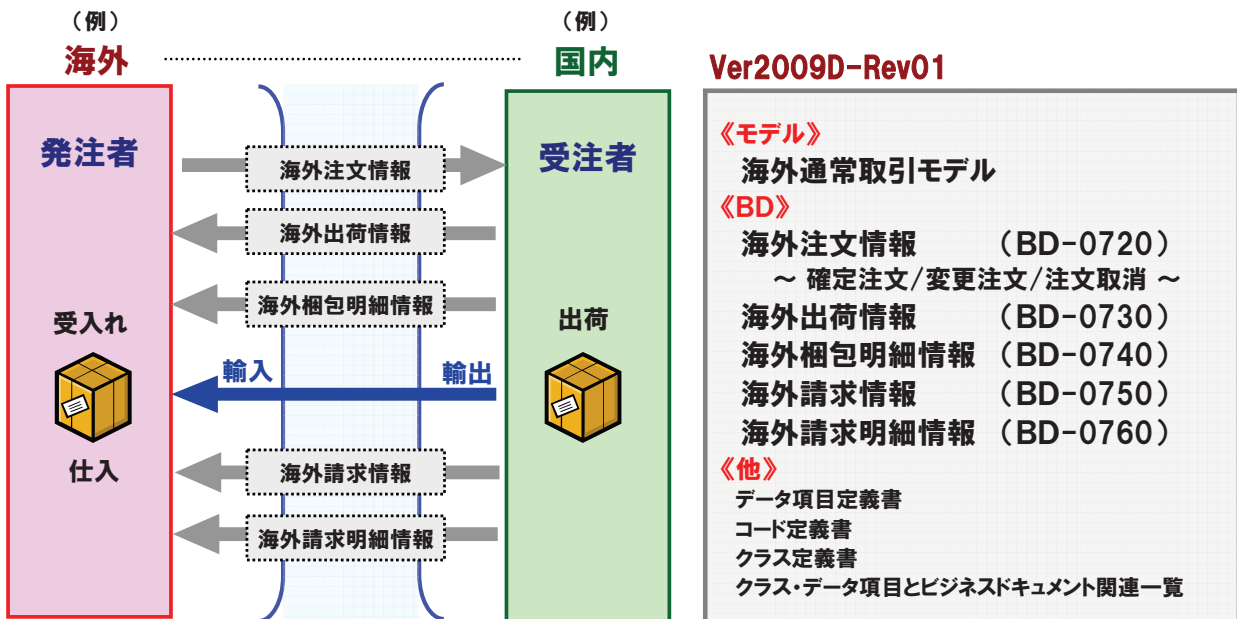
（例）
海外

（例）
国内

Ver2009D-Rev01

発注者

受注者

海外注文情報

海外出荷情報

海外梱包明細情報

受入れ

出荷

輸入

輸出

仕入

海外請求情報

海外請求明細情報

《モデル》
海外通常取引モデル
《BD》
海外注文情報　（BD-0720）
～ 確定注文/変更注文/注文取消 ～
海外出荷情報　（BD-0730）
海外梱包明細情報　（BD-0740）
海外請求情報　（BD-0750）
海外請求明細情報　（BD-0760）
《他》
データ項目定義書
コード定義書
クラス定義書
クラス・データ項目とビジネスドキュメント関連一覧